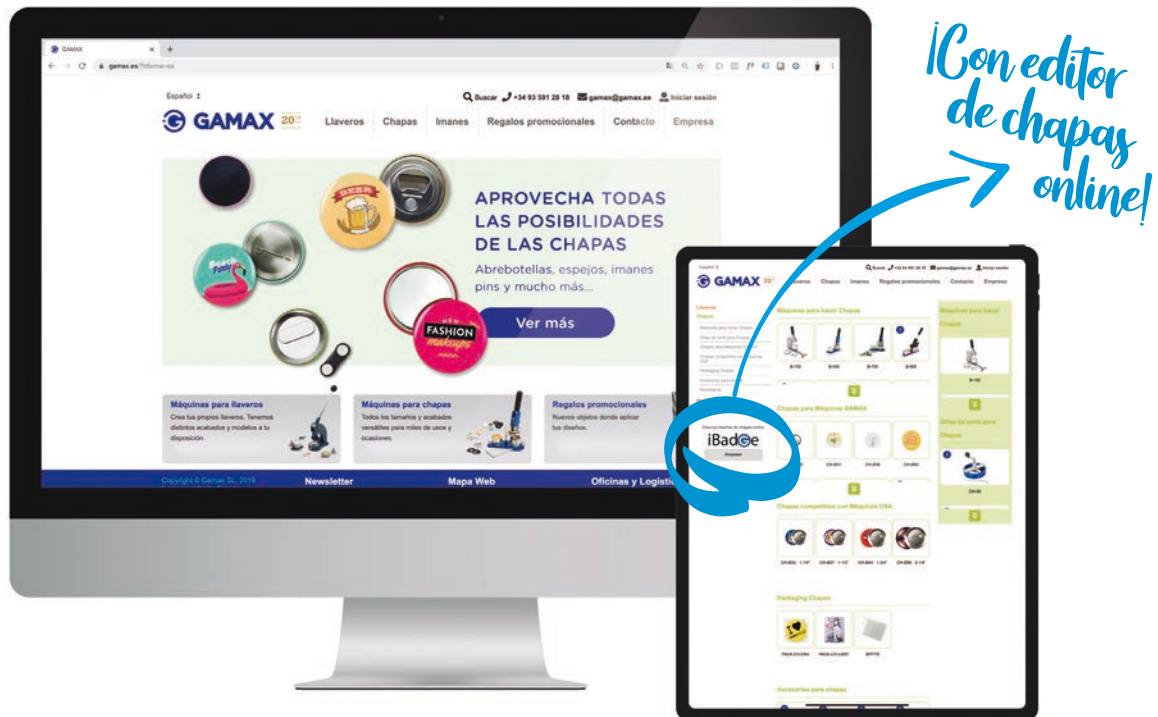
¡Con editor de chapas online!

GAMAX

gamax.es/?idioma=es

Español

Buscar +34 93 591 28 18 gamax@gamax.es Iniciar sesión

GAMAX 20

Llaveros Chapas Imanes Regalos promocionales Contacto Empresa

BEER

APROVECHA TODAS LAS POSIBILIDADES DE LAS CHAPAS

Abrebotellas, espejos, imanes pins y mucho más...

Ver más

NEW FASHION makeups

Máquinas para llaveros
Crea tus propios llaveros. Tenemos distintos acabados y modelos a tu disposición.

Máquinas para chapas
Todos los tamaños y acabados versátiles para miles de usos y ocasiones.

Regalos promocionales
Nuevos objetos donde aplicar tus diseños.

Copyright © Gamax SL, 2019 Newsletter Mapa Web Oficinas y Logística

Español

GAMAX

Buscar +34 93 591 28 18 gamax@gamax.es Iniciar sesión

Llaveros Chapas Imanes Regalos promocionales Contacto Empresa

Máquinas para hacer Chapas

Máquinas para hacer Chapas

Chapas para Máquinas GAMAX

iBadge

Chapas compatibles con Máquinas USA

Packaging Chapas

Accesorios para chapas